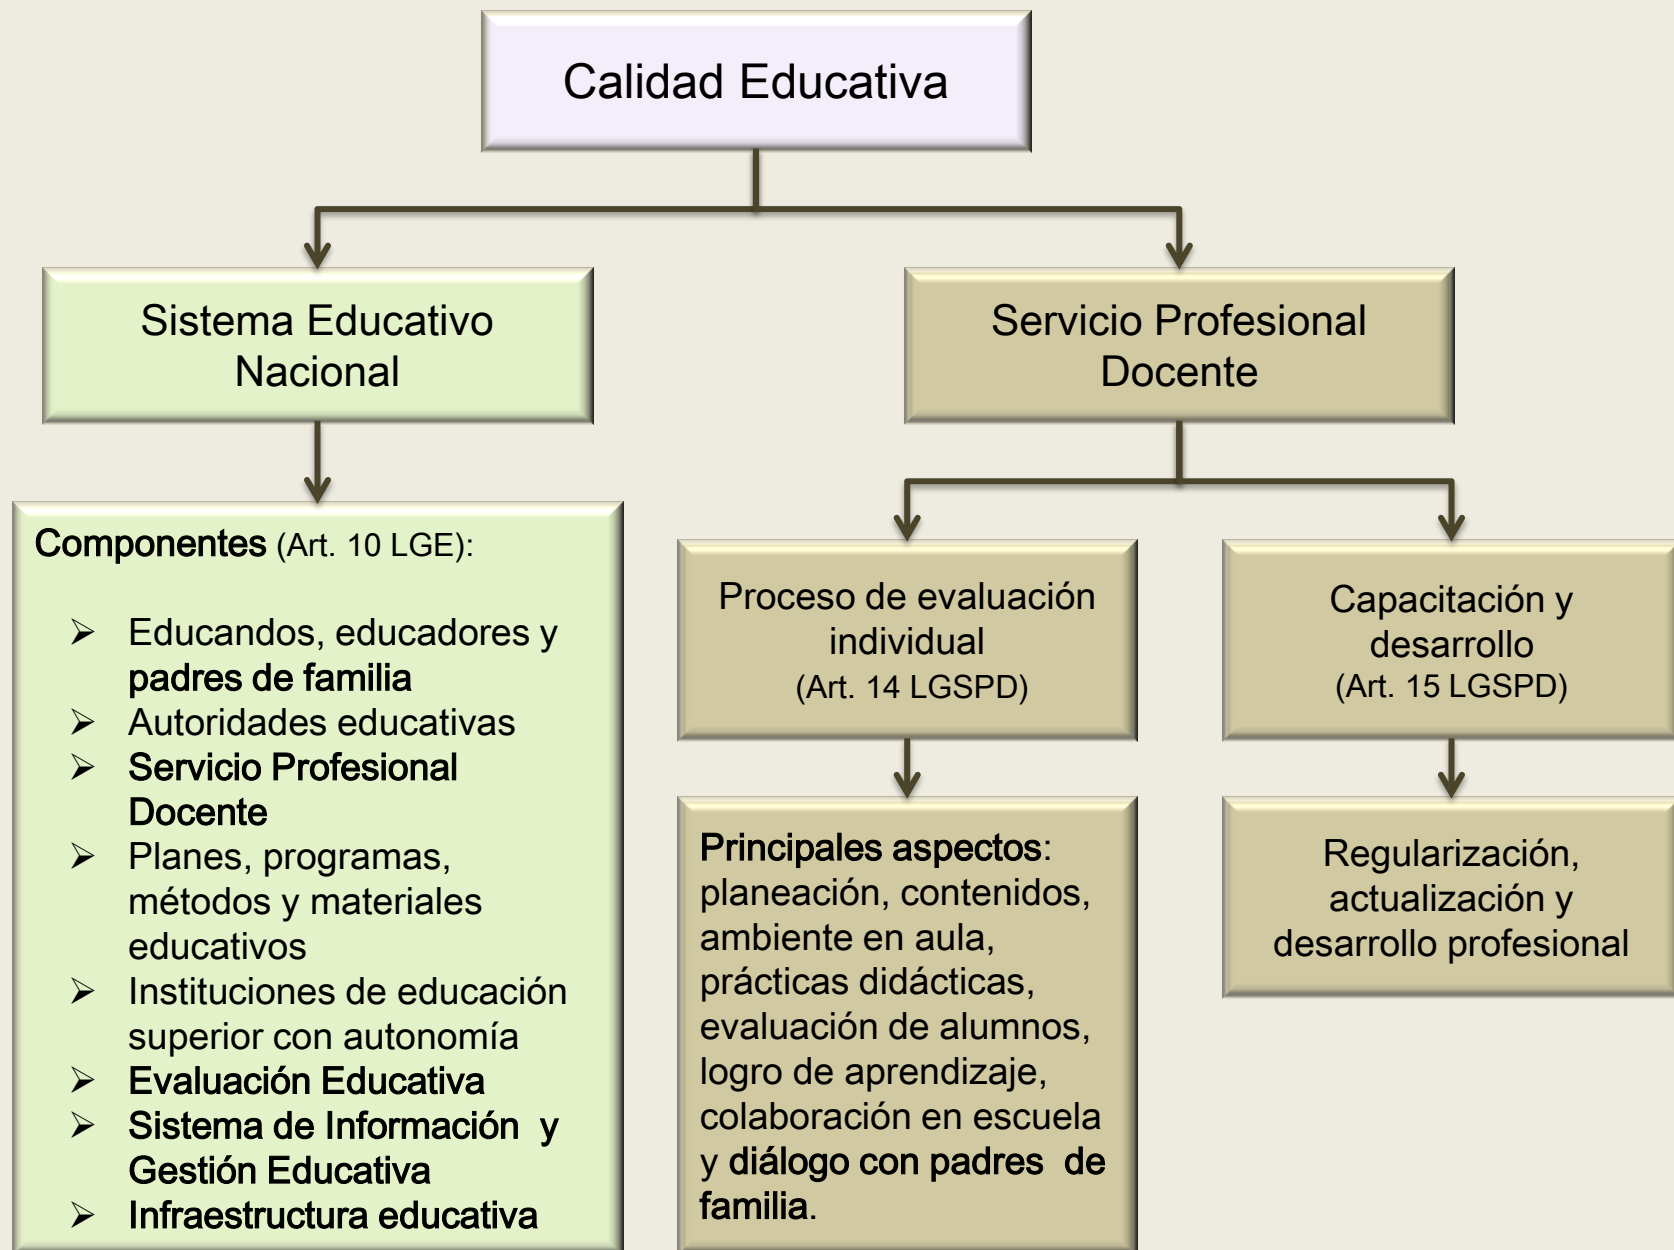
Calidad Educativa

Sistema Educativo Nacional

Servicio Profesional Docente

Componentes (Art. 10 LGE):

➢ Educandos, educadores y padres de familia
➢ Autoridades educativas
➢ Servicio Profesional Docente
➢ Planes, programas, métodos y materiales educativos
➢ Instituciones de educación superior con autonomía
➢ Evaluación Educativa
➢ Sistema de Información y Gestión Educativa
➢ Infraestructura educativa

Proceso de evaluación individual
(Art. 14 LGSPD)

Capacitación y desarrollo
(Art. 15 LGSPD)

Principales aspectos: planeación, contenidos, ambiente en aula, prácticas didácticas, evaluación de alumnos, logro de aprendizaje, colaboración en escuela y diálogo con padres de familia.

Regularización, actualización y desarrollo profesional